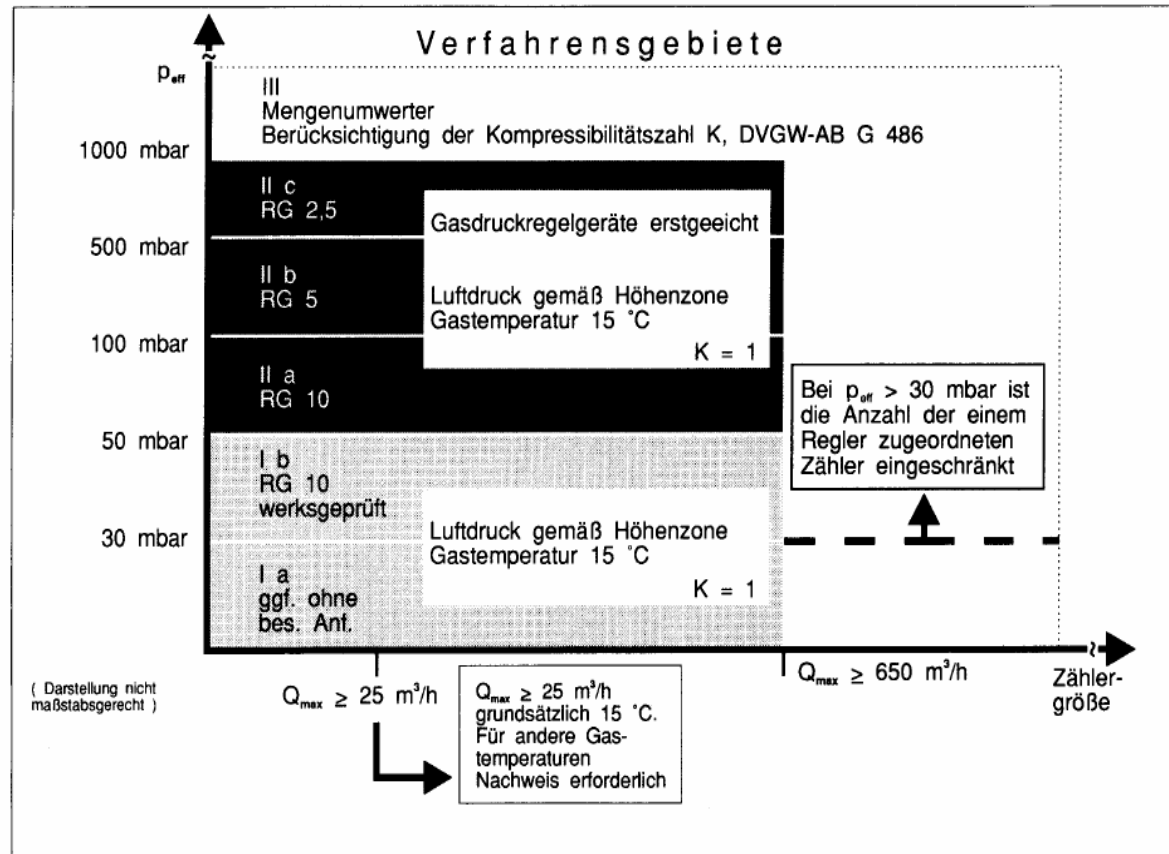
Verfahrensgebiete

$p_{eff}$

III
Mengenumwerter
Berücksichtigung der Kompressibilitätszahl K, DVGW-AB G 486

1000 mbar

II c
RG 2,5

Gasdruckregelgeräte erstgeeicht

500 mbar

II b
RG 5

Luftdruck gemäß Höhenzone
Gastemperatur 15 °C

K = 1

100 mbar

II a
RG 10

Bei $p_{eff}$ > 30 mbar ist die Anzahl der einem Regler zugeordneten Zähler eingeschränkt

50 mbar

I b
RG 10
werksgeprüft

30 mbar

Luftdruck gemäß Höhenzone
Gastemperatur 15 °C

I a
ggf. ohne
bes. Anf.

K = 1

( Darstellung nicht maßstabsgerecht )

$Q_{max} \geq 25$ m³/h

$Q_{max} \geq 25$ m³/h grundsätzlich 15 °C. Für andere Gastemperaturen Nachweis erforderlich

$Q_{max} \geq 650$ m³/h

Zählergröße